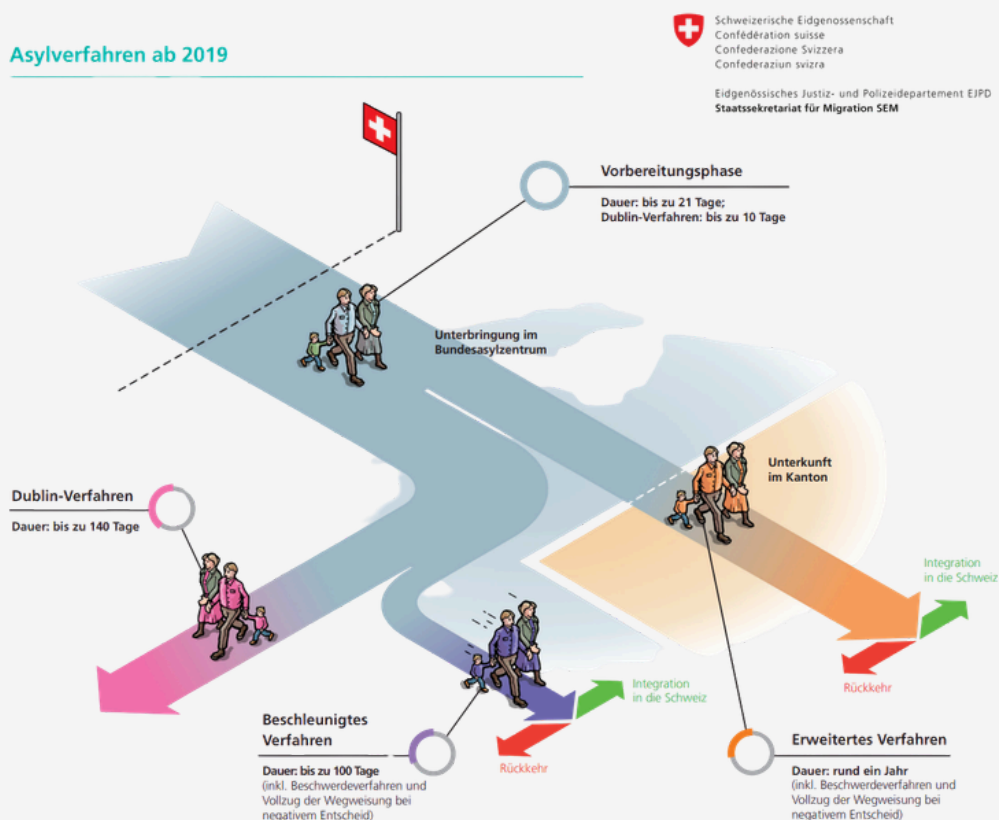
Asylverfahren ab 2019

Schweizerische Eidgenossenschaft
Confédération suisse
Confederazione Svizzera
Confederaziun svizra

Eidgenössisches Justiz- und Polizeidepartement EJPD
Staatssekretariat für Migration SEM

Vorbereitungsphase

Dauer: bis zu 21 Tage;
Dublin-Verfahren: bis zu 10 Tage

Unterbringung im Bundesasylzentrum

Unterkunft im Kanton

Dublin-Verfahren

Dauer: bis zu 140 Tage

Integration in die Schweiz

Rückkehr

Integration in die Schweiz

Rückkehr

Beschleunigtes Verfahren

Dauer: bis zu 100 Tage
(inkl. Beschwerdeverfahren und Vollzug der Wegweisung bei negativem Entscheid)

Erweitertes Verfahren

Dauer: rund ein Jahr
(inkl. Beschwerdeverfahren und Vollzug der Wegweisung bei negativem Entscheid)